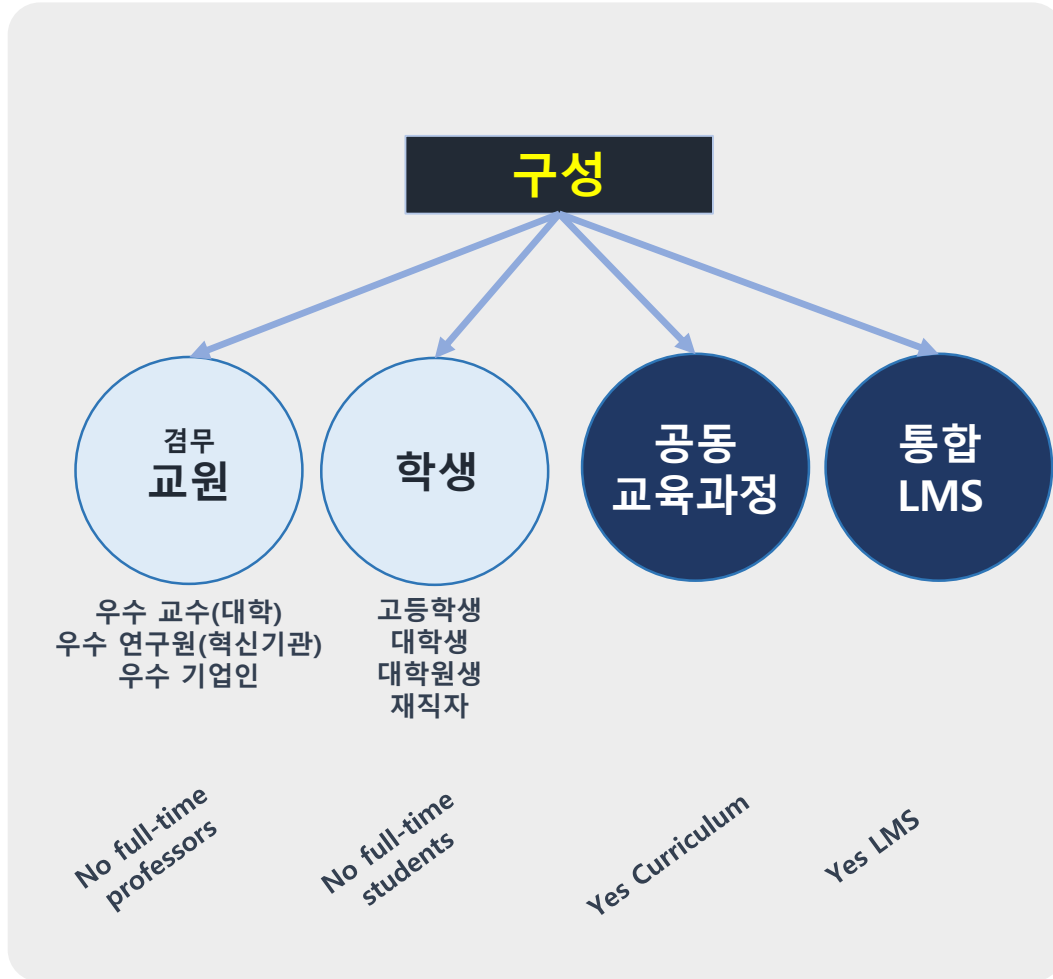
구성

겸무
교원

우수 교수(대학)
우수 연구원(혁신기관)
우수 기업인

학생

고등학생
대학생
대학원생
재직자

공동
교육과정

통합
LMS

No full-time professors

No full-time students

Yes Curriculum

Yes LMS